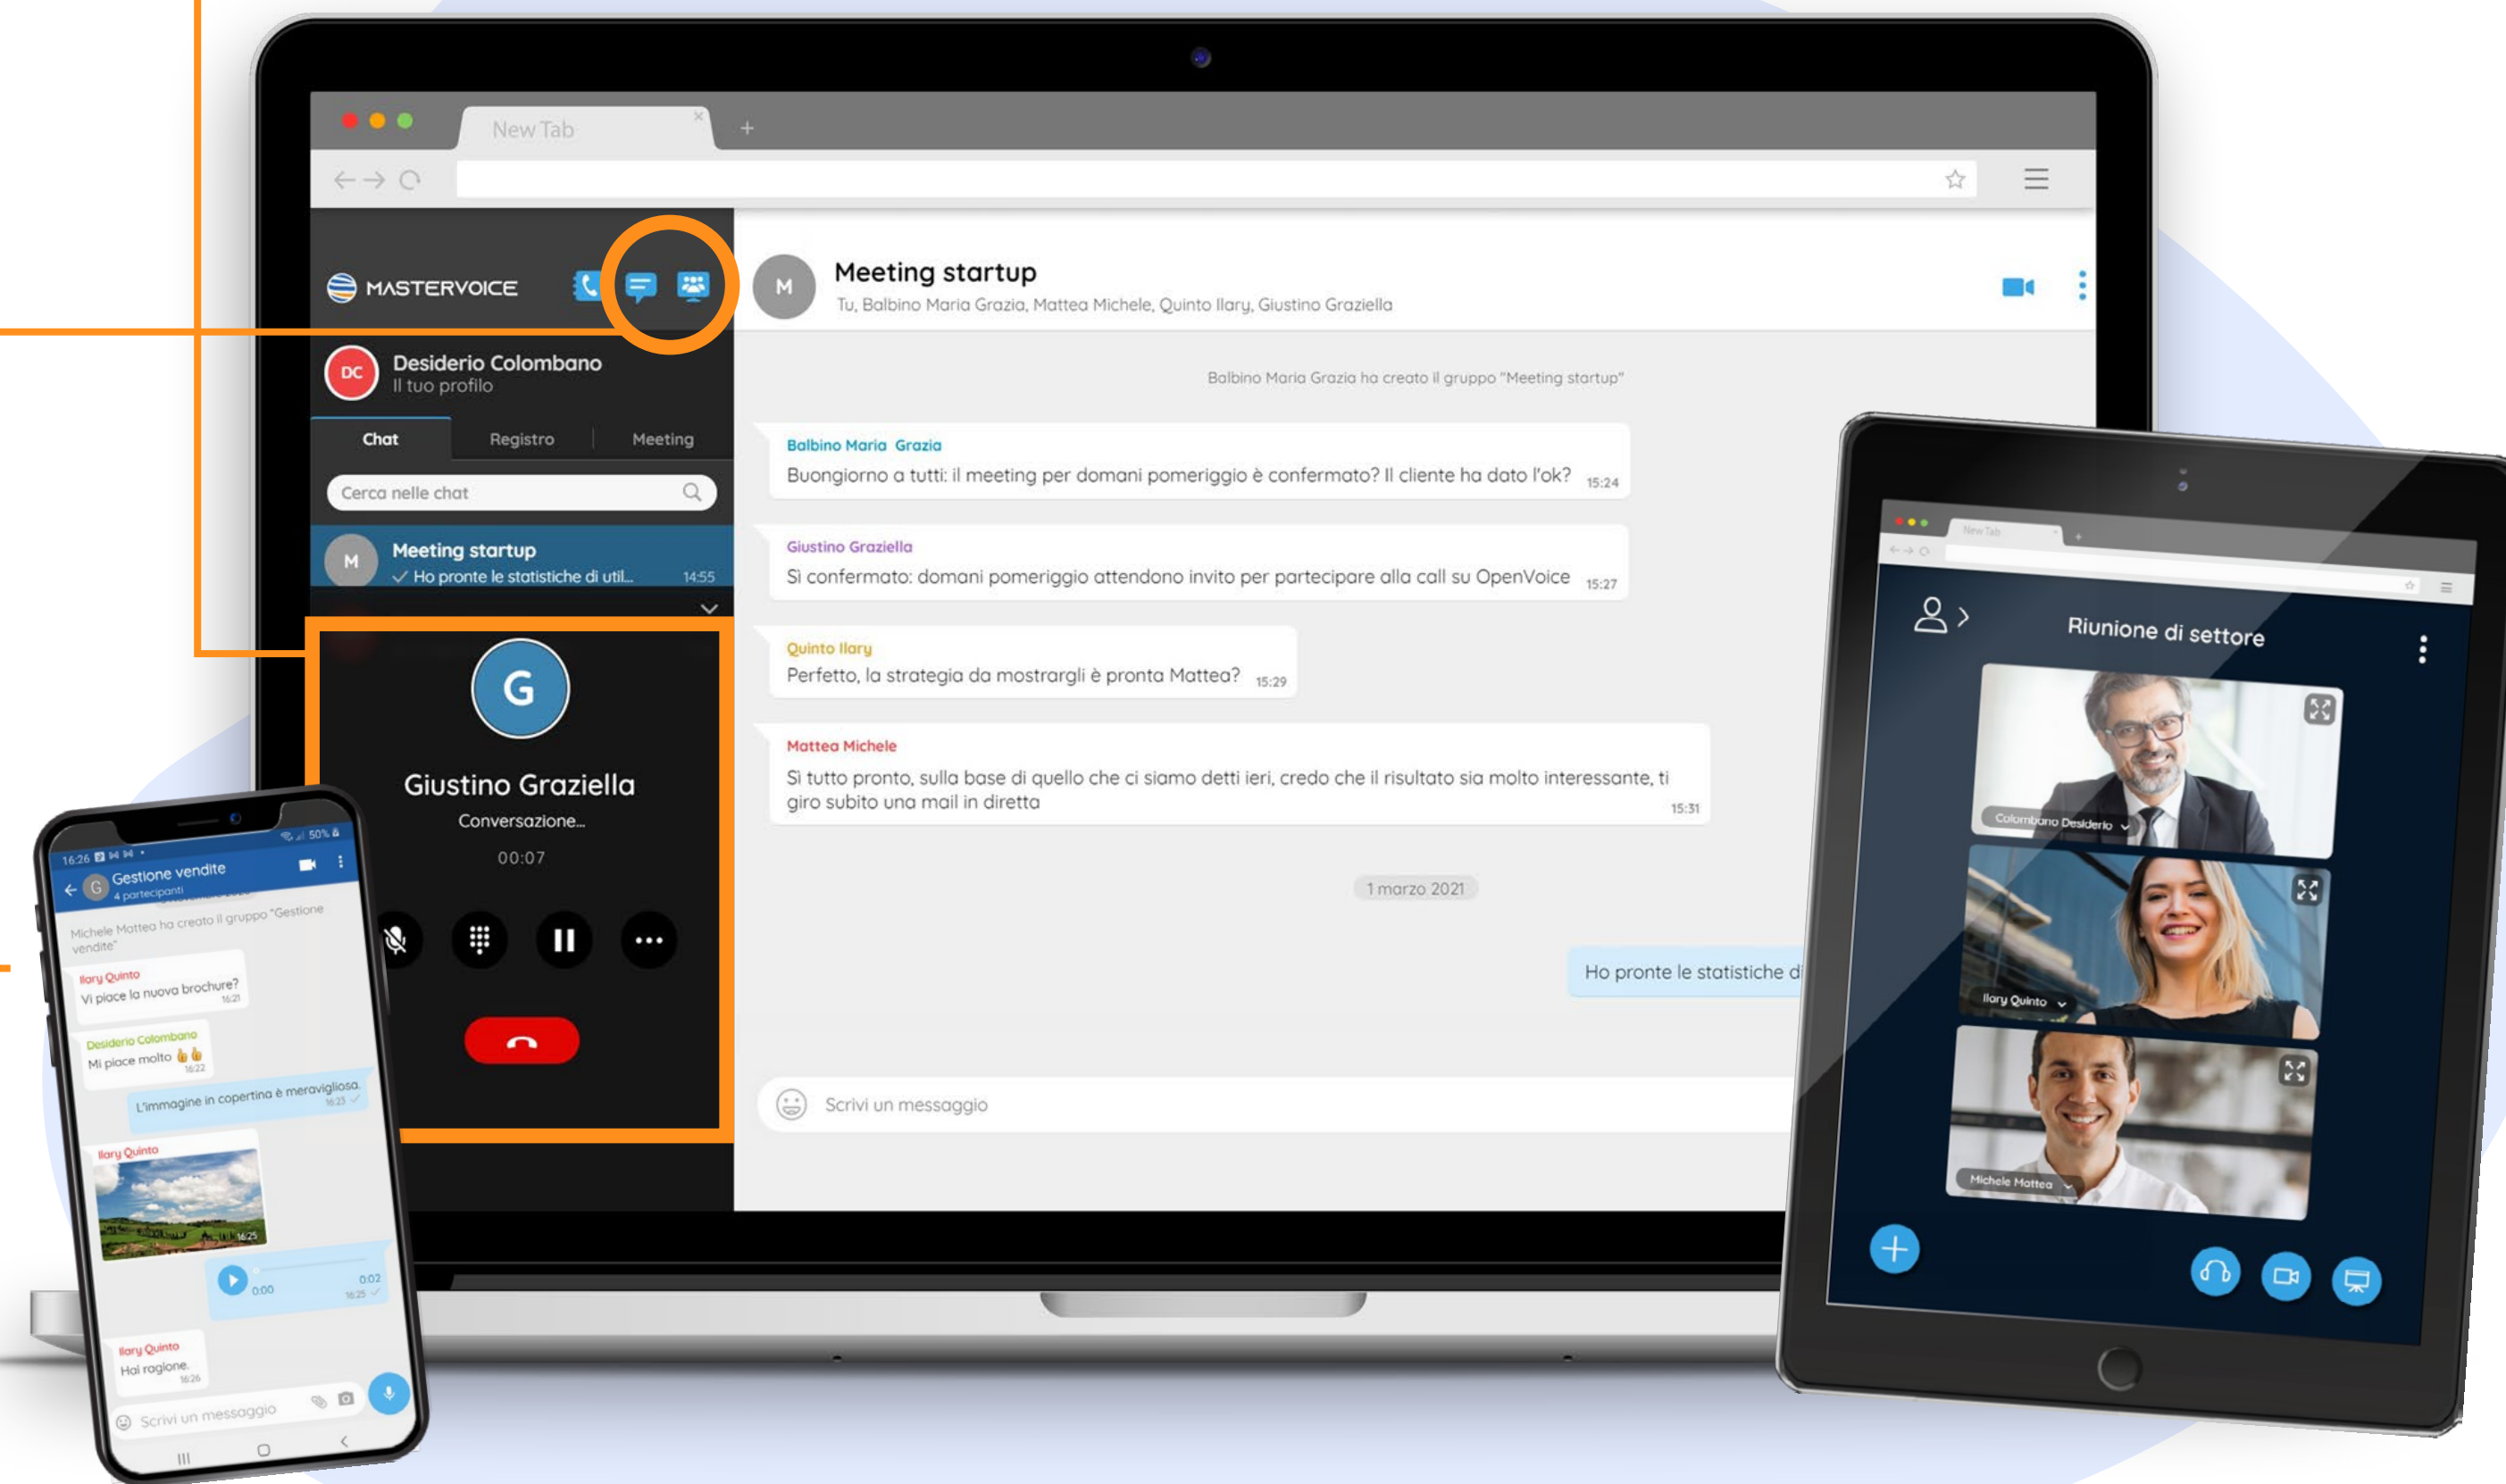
New Tab
+

MASTERVOICE

DC Desiderio Colombano
Il tuo profilo

Chat Registro Meeting

Cerca nelle chat

M Meeting startup
Ho pronte le statistiche di util... 14:55

G
Giustino Graziella
Conversazione...
00:07

M Meeting startup
Tu, Balbino Maria Grazia, Mattea Michele, Quinto Ilary, Giustino Graziella

Balbino Maria Grazia ha creato il gruppo "Meeting startup"

Balbino Maria Grazia
Buongiorno a tutti: il meeting per domani pomeriggio è confermato? Il cliente ha dato l'ok? 15:24

Giustino Graziella
Sì confermato: domani pomeriggio attendono invito per partecipare alla call su OpenVoice 15:27

Quinto Ilary
Perfetto, la strategia da mostrargli è pronta Mattea? 15:29

Mattea Michele
Sì tutto pronto, sulla base di quello che ci siamo detti ieri, credo che il risultato sia molto interessante, ti giro subito una mail in diretta 15:31

1 marzo 2021

Ho pronte le statistiche di

Scrivi un messaggio

16:26 50%
G Gestione vendite
4 partecipanti
Michele Mattea ha creato il gruppo "Gestione vendite"
Ilary Quinto
Vi piace la nuova brochure? 16:21
Desiderio Colombano
Mi piace molto 16:22
L'immagine in copertina è meravigliosa 16:23
Ilary Quinto
16:25
0:00 0:02 16:25
Ilary Quinto
Hai ragione. 16:26
Scrivi un messaggio

New Tab
Riunione di settore
Colombano Desiderio
Ilary Quinto
Michele Mattea